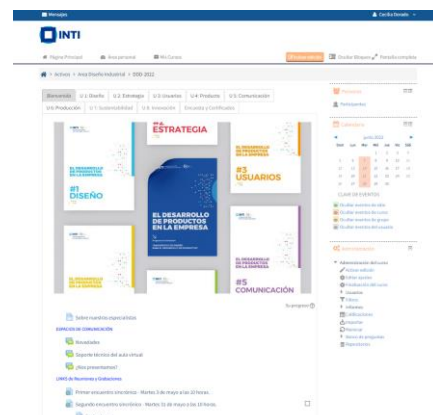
Mensajes

Cecilia Rosales

INTI

Página Principal  Área personal  Mis Cursos

Ocultar bloques  Pantalla completa

Activos > Area Diseño Industrial > DDD 2022

Bienvenida  U.1: Diseño  U.2: Estrategia  U.3: Usuarios  U.4: Producto  U.5: Comunicación  U.6: Producción  U.7: Sustentabilidad  U.8: Innovación  Encuesta y Certificados

#2 ESTRATEGIA

EL DESARROLLO DE PRODUCTOS EN LA EMPRESA

#1 DISEÑO

EL DESARROLLO DE PRODUCTOS EN LA EMPRESA

#3 USUARIOS

#5 COMUNICACIÓN

Tu progreso

Sobre nuestros especialistas

ESPACIO DE COMUNICACIÓN

Novedades

Soporte técnico del aula virtual

¿Nos presentamos?

LINKS de Reuniones y Grabaciones

Primer encuentro sincrónico - Martes 3 de mayo a las 10 horas

Segundo encuentro sincrónico - Martes 31 de mayo a las 10 horas

Personas

Participantes

Calendario

junio 2022

Dom Lun Mar Mié Jue Vie Sáb

CLAVE DE EVENTOS

Ocultar eventos de sitio
Ocultar eventos de curso
Ocultar eventos de grupo
Ocultar eventos de usuario

Administración

Administración del curso
Activar edición
Editar ajustes
Finalización del curso
Usuarios
Filtros
Informes
Calificaciones
Insignias
Reiniciar
Banco de preguntas
Repositorios